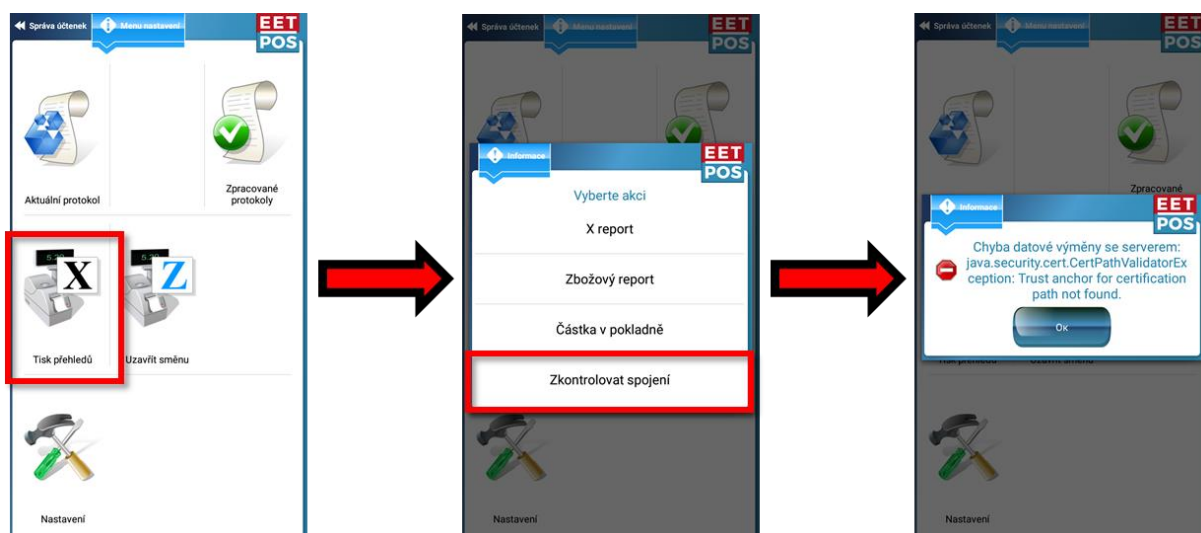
Správa účtenek
Menu nastavení
EET POS

Aktuální protokol
Zpracované protokoly
X
Z
Tisk přehledů
Uzavřít směnu
Nastavení

Správa účtenek
Menu nastavení
EET POS
Informace
EET POS
Vyberte akci
X report
Zbožový report
Částka v pokladně
Zkontrolovat spojení
Nastavení

Správa účtenek
Menu nastavení
EET POS
Zpracované
Informace
EET POS
Chyba datové výměny se serverem: java.security.cert.CertPathValidatorException: Trust anchor for certification path not found.
Ok
Nastavení